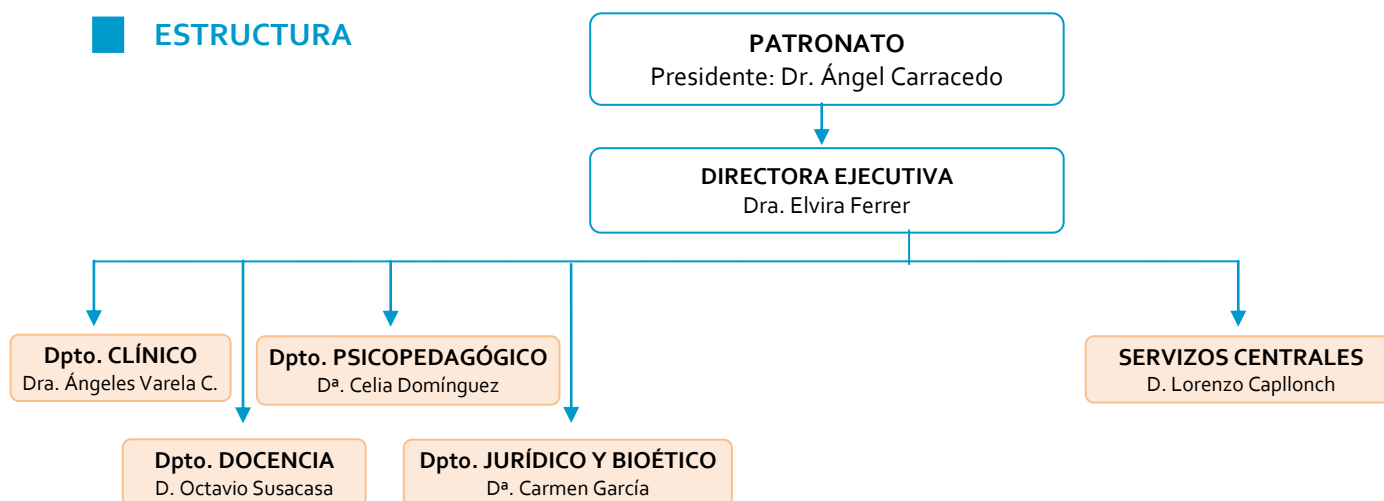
ESTRUCTURA

PATRONATO
Presidente: Dr. Ángel Carracedo

DIRECTORA EJECUTIVA
Dra. Elvira Ferrer

Dpto. CLÍNICO
Dra. Ángeles Varela C.

Dpto. PSICOPEDAGÓGICO
Dª. Celia Domínguez

SERVIZOS CENTRALES
D. Lorenzo Capllonch

Dpto. DOCENCIA
D. Octavio Susacasa

Dpto. JURÍDICO Y BIOÉTICO
Dª. Carmen García